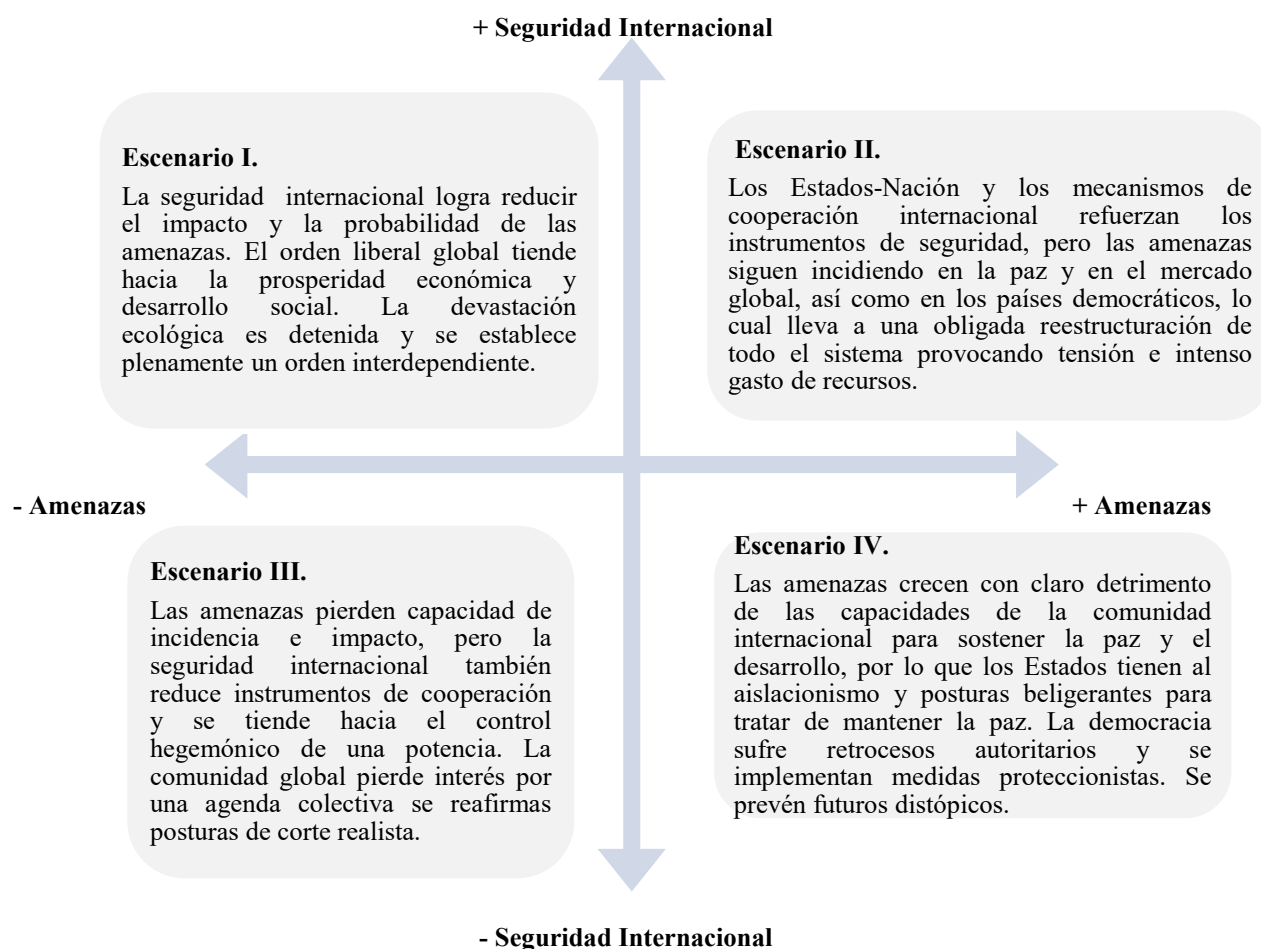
+ Seguridad Internacional

Escenario I.

La seguridad internacional logra reducir el impacto y la probabilidad de las amenazas. El orden liberal global tiende hacia la prosperidad económica y desarrollo social. La devastación ecológica es detenida y se establece plenamente un orden interdependiente.

Escenario II.

Los Estados-Nación y los mecanismos de cooperación internacional refuerzan los instrumentos de seguridad, pero las amenazas siguen incidiendo en la paz y en el mercado global, así como en los países democráticos, lo cual lleva a una obligada reestructuración de todo el sistema provocando tensión e intenso gasto de recursos.

- Amenazas

+ Amenazas

Escenario III.

Las amenazas pierden capacidad de incidencia e impacto, pero la seguridad internacional también reduce instrumentos de cooperación y se tiende hacia el control hegemónico de una potencia. La comunidad global pierde interés por una agenda colectiva se reafirmas posturas de corte realista.

Escenario IV.

Las amenazas crecen con claro detrimento de las capacidades de la comunidad internacional para sostener la paz y el desarrollo, por lo que los Estados tienen al aislacionismo y posturas beligerantes para tratar de mantener la paz. La democracia sufre retrocesos autoritarios y se implementan medidas proteccionistas. Se prevén futuros distópicos.

- Seguridad Internacional